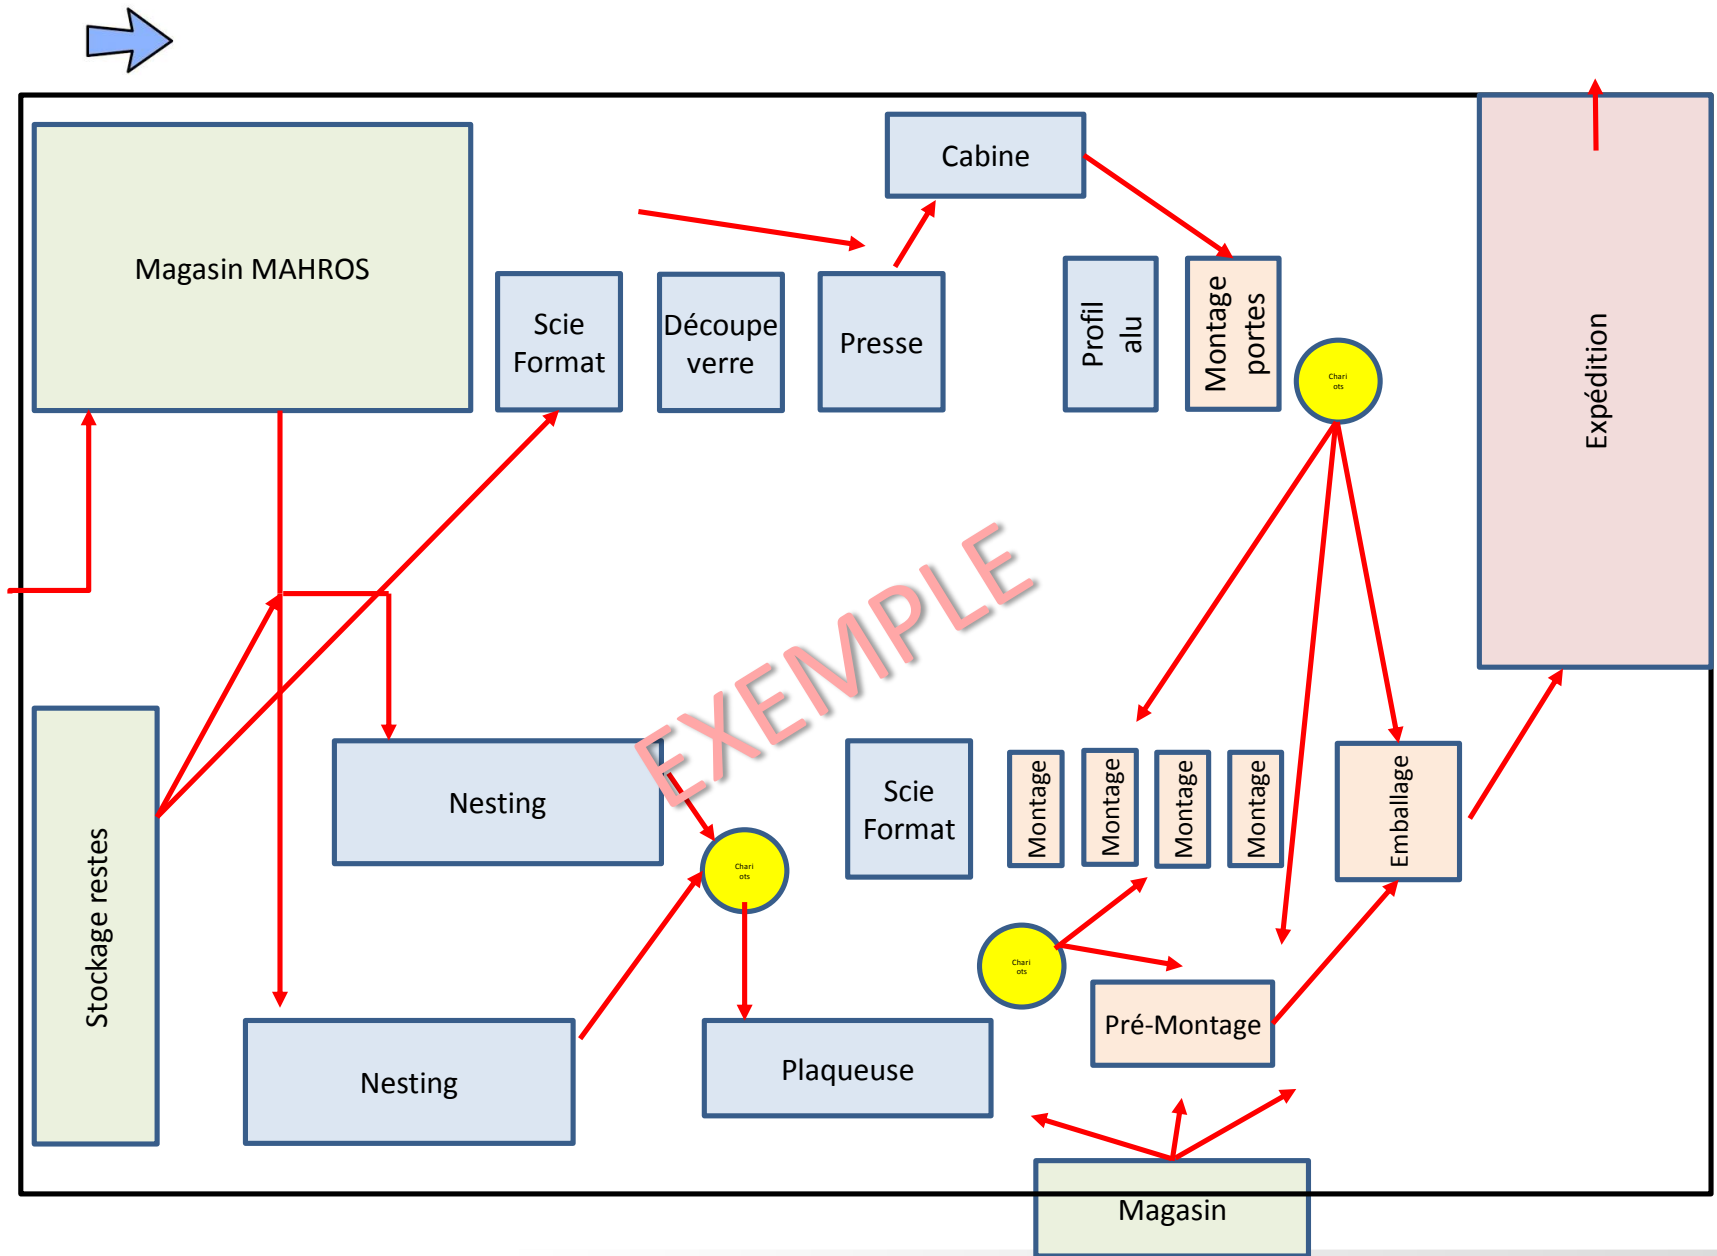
Magasin MAHROS

Scie Format

Découpe verre

Presse

Cabine

Profil alu

Montage portes

Chariots

Expédition

EXEMPLE

Stockage restes

Nesting

Chariots

Scie Format

Montage

Montage

Montage

Montage

Emballage

Chariots

Pré-Montage

Nesting

Plaqueuse

Magasin